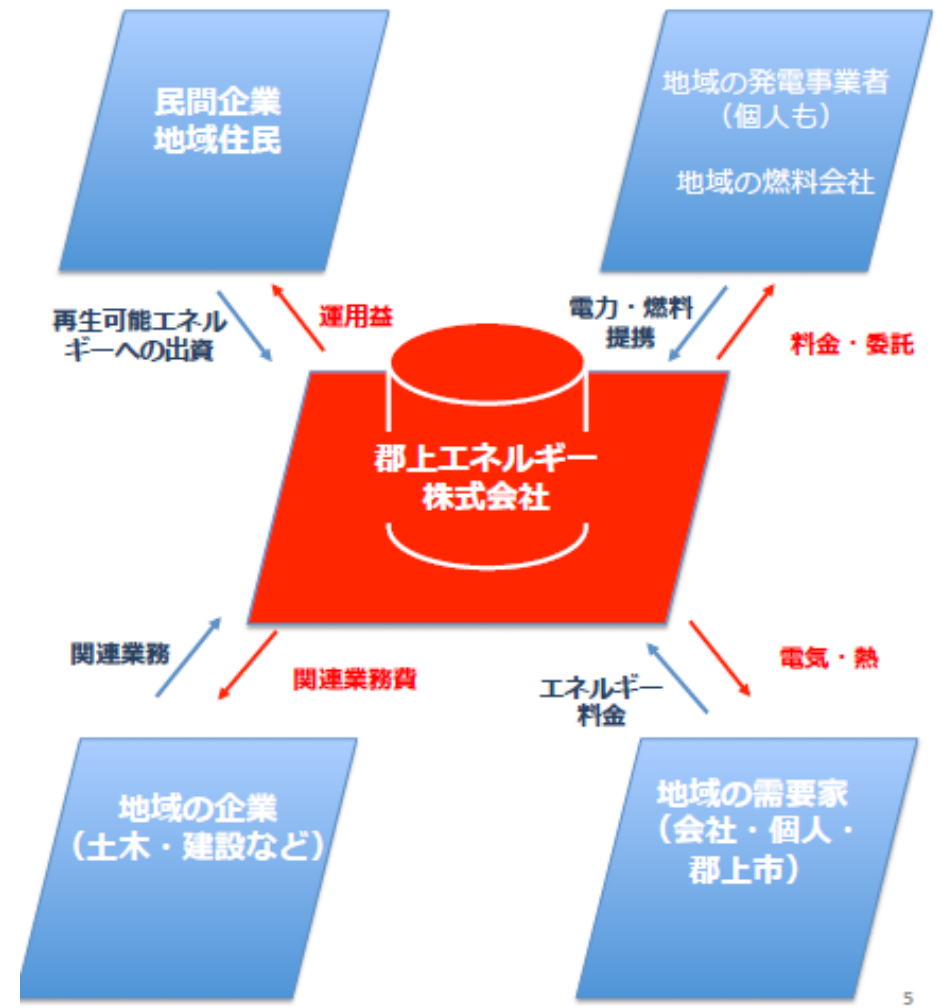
民間企業
地域住民

地域の発電事業者
（個人も）

地域の燃料会社

再生可能エネルギーへの出資

運用益

電力・燃料提携

料金・委託

郡上エネルギー株式会社

関連業務

関連業務費

エネルギー料金

電気・熱

地域の企業
（土木・建設など）

地域の需要家
（会社・個人・郡上市）

5